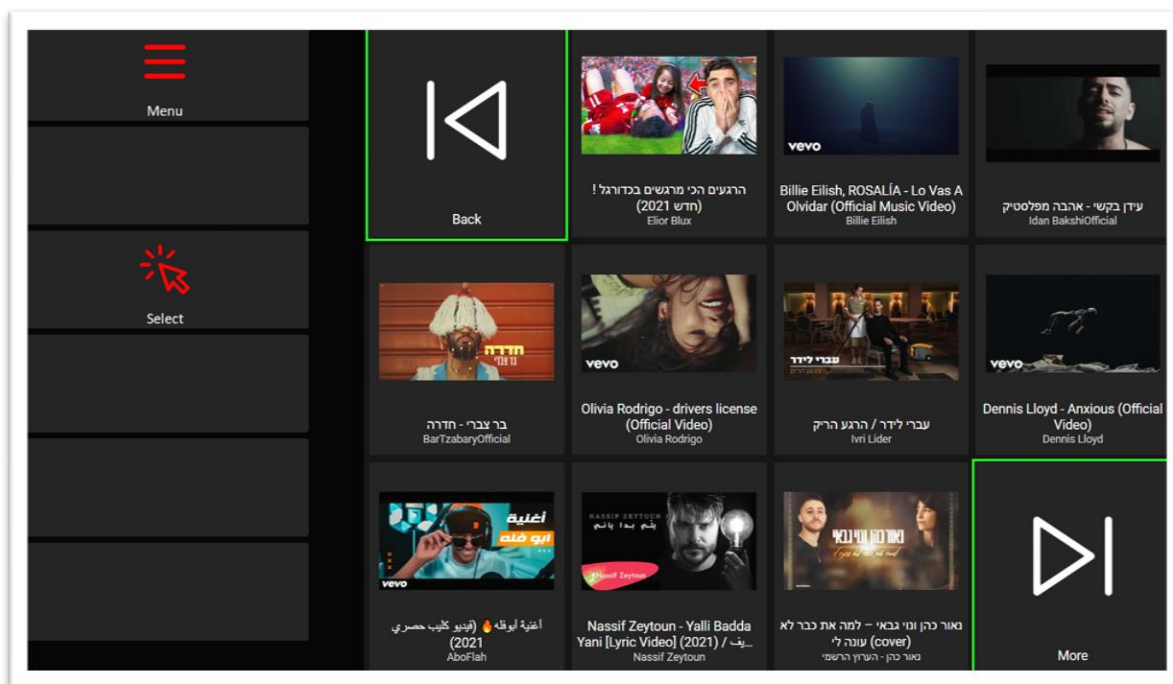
Menu

Select

Back

הרגעים הכי מרגשים בכדורגל ! (חדש 2021)
Elior Blux

vevo
Billie Eilish, ROSALÍA - Lo Vas A Olvidar (Official Music Video)
Billie Eilish

עידן בקשי - אהבה מפלסטיק
Idan BakshiOfficial

חדרה
בר צברי - חדרה
BarTzabaryOfficial

vevo
Olivia Rodrigo - drivers license (Official Video)
Olivia Rodrigo

עברי לידר
עברי לידר / הרגע הריק
Ivri Lider

vevo
Dennis Lloyd - Anxious (Official Video)
Dennis Lloyd

أغنية
ابو فله
vevo
أغنية أبوفله 🔥 (فيديو كليب حصري 2021)
AboFlah

NASSIF ZEYTOUN
Nassif Zeytoun
Nassif Zeytoun - Yalli Badda Yani [Lyric Video] (2021) / ...يف
Nassif Zeytoun

נאור כהן ונוי גבאי
נאור כהן ונוי גבאי – למה את כבר לא עונה לי (cover)
נאור כהן - הערוץ הרשמי

More